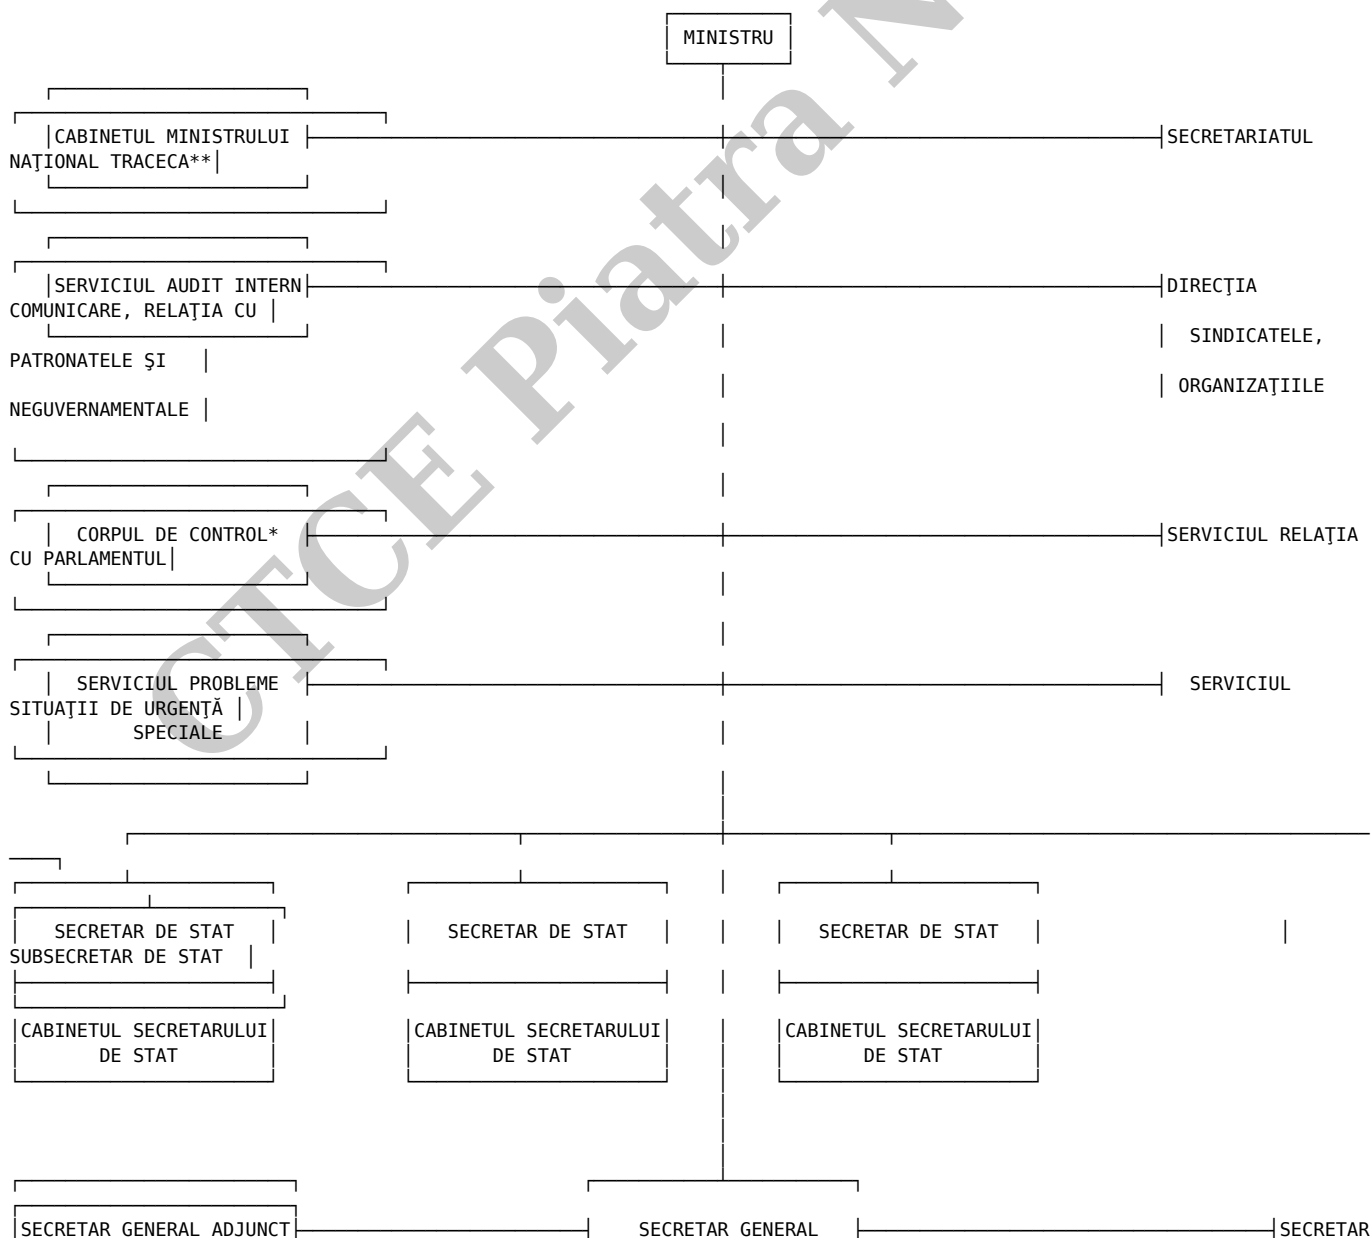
MINISTRU

CABINETUL MINISTRULUI

SECRETARIATUL NAŢIONAL TRACECA**

SERVICIUL AUDIT INTERN

DIRECŢIA COMUNICARE, RELAŢIA CU SINDICATELE, PATRONATELE ŞI ORGANIZAŢIILE NEGUVERNAMENTALE

CORPUL DE CONTROL*

SERVICIUL RELAŢIA CU PARLAMENTUL

SERVICIUL PROBLEME SPECIALE

SERVICIUL SITUAŢII DE URGENŢĂ

SECRETAR DE STAT

SUBSECRETAR DE STAT

SECRETAR DE STAT

SECRETAR DE STAT

CABINETUL SECRETARULUI DE STAT

CABINETUL SECRETARULUI DE STAT

CABINETUL SECRETARULUI DE STAT

SECRETAR GENERAL ADJUNCT

SECRETAR GENERAL

SECRETAR

STCE Piatra N